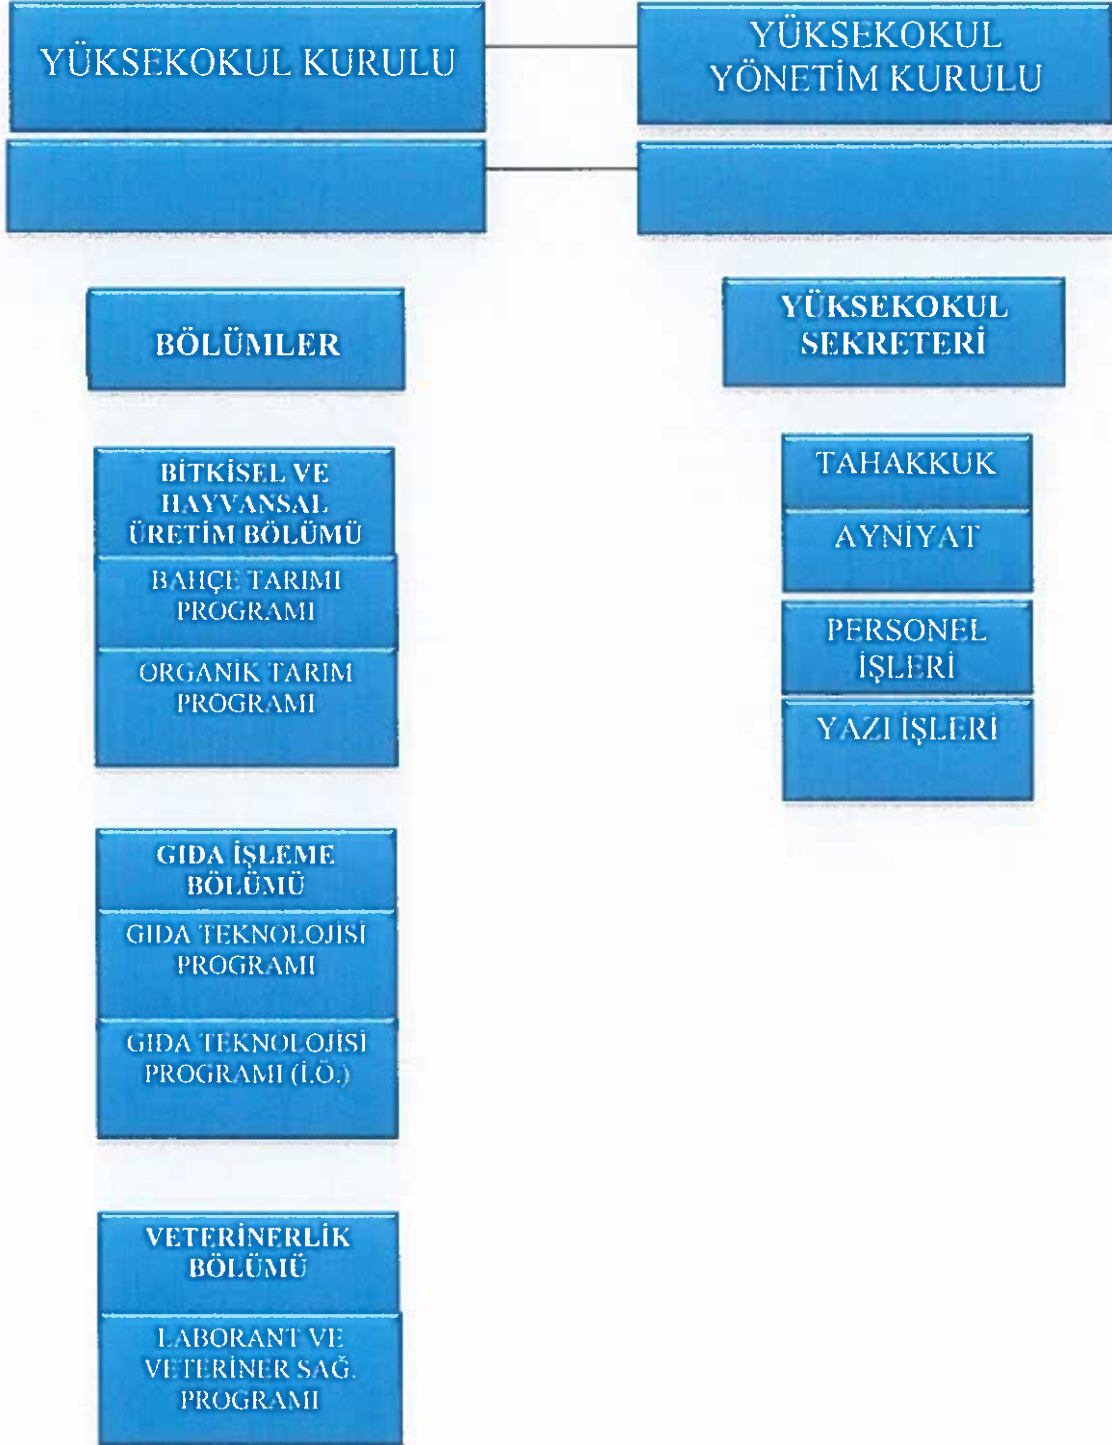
YÜKSEKOKUL KURULU

YÜKSEKOKUL YÖNETİM KURULU

BÖLÜMLER

YÜKSEKOKUL SEKRETERİ

BİTKİSEL VE HAYVANSAL ÜRETİM BÖLÜMÜ

BAHÇE TARIMI PROGRAMI

ORGANİK TARIM PROGRAMI

TAHAKKUK

AYNİYAT

PERSONEL İŞLERİ

YAZI İŞLERİ

GIDA İŞLEME BÖLÜMÜ

GIDA TEKNOLOJİSİ PROGRAMI

GIDA TEKNOLOJİSİ PROGRAMI (İ.Ö.)

VETERİNERLİK BÖLÜMÜ

LABORANT VE VETERİNER SAĞ. PROGRAMI